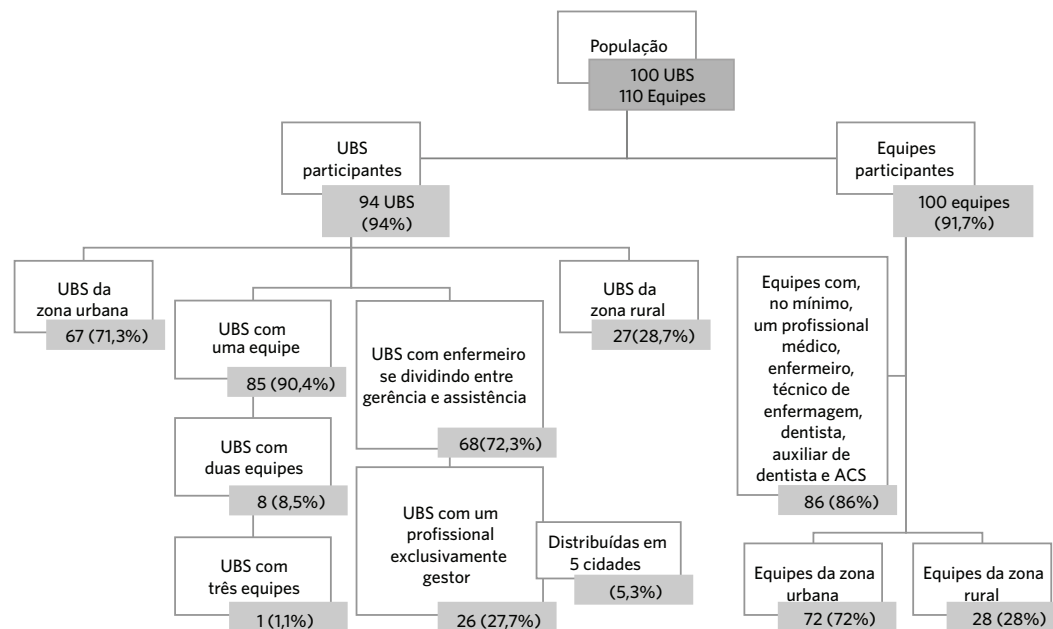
População
100 UBS
110 Equipes

UBS participantes
94 UBS (94%)

Equipes participantes
100 equipes (91,7%)

UBS da zona urbana
67 (71,3%)

UBS com uma equipe
85 (90,4%)

UBS com enfermeiro se dividindo entre gerência e assistência
68(72,3%)

UBS da zona rural
27(28,7%)

Equipes com, no mínimo, um profissional médico, enfermeiro, técnico de enfermagem, dentista, auxiliar de dentista e ACS
86 (86%)

UBS com duas equipes
8 (8,5%)

UBS com um profissional exclusivamente gestor
26 (27,7%)

Distribuídas em 5 cidades
(5,3%)

UBS com três equipes
1 (1,1%)

Equipes da zona urbana
72 (72%)

Equipes da zona rural
28 (28%)